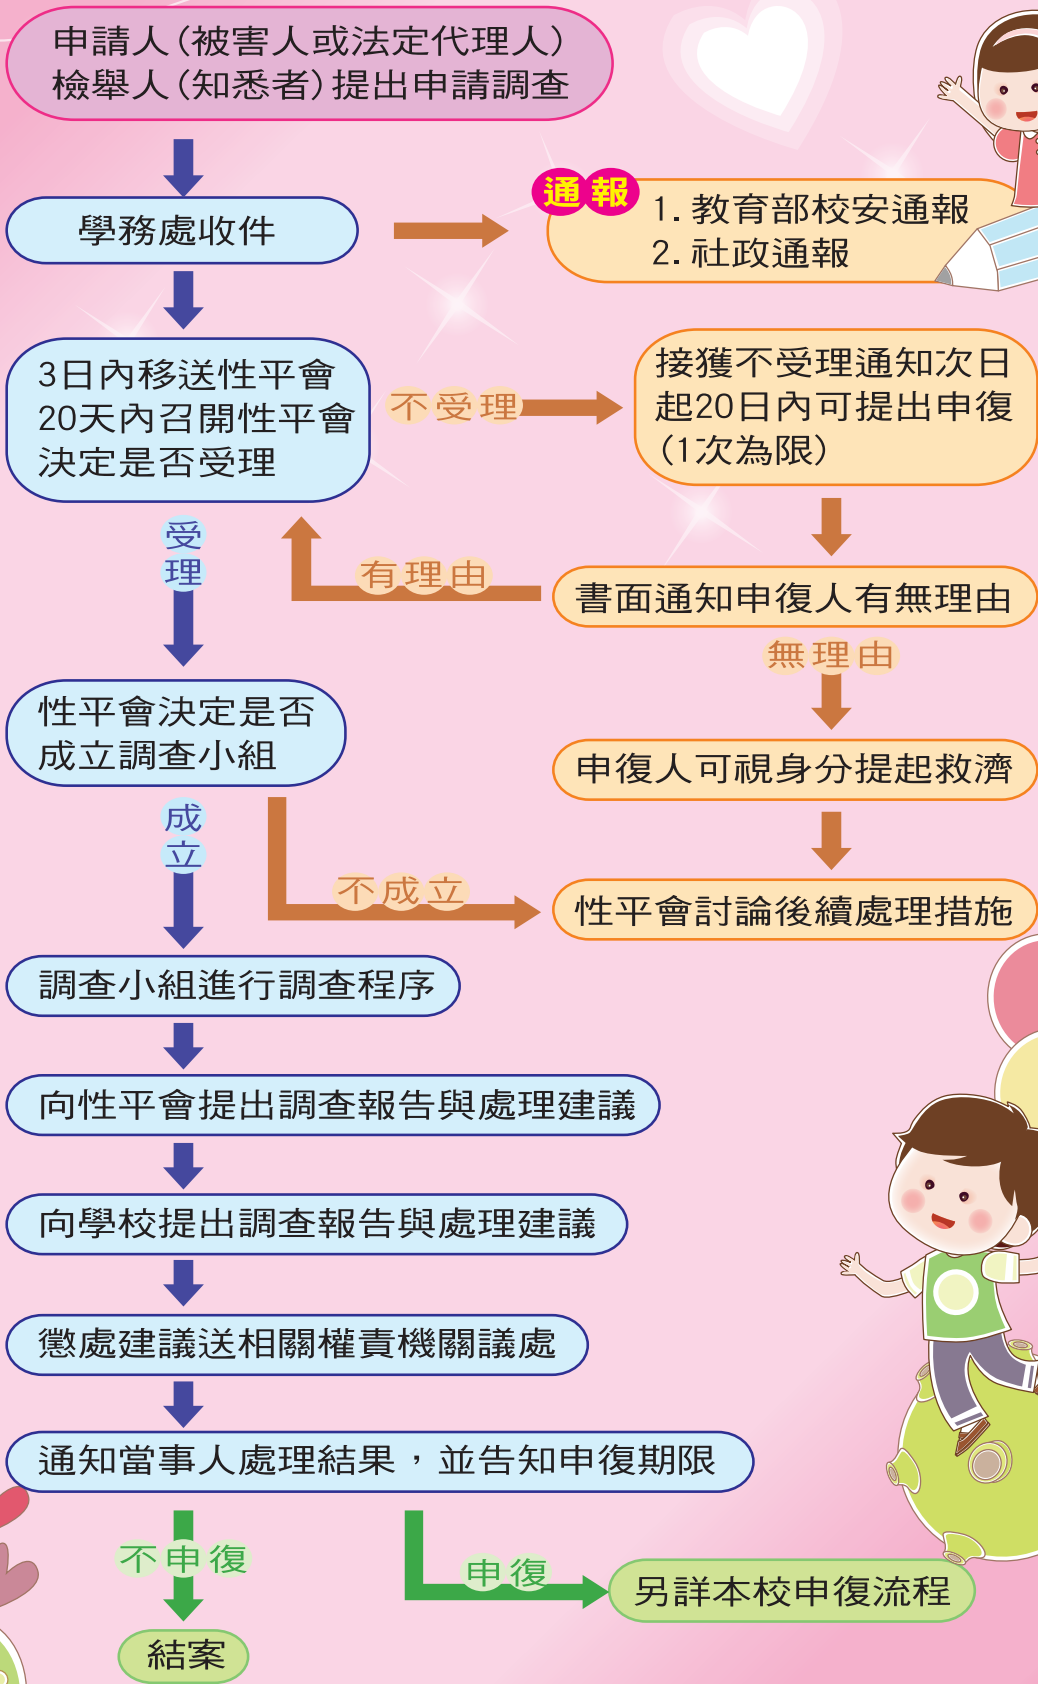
申請人（被害人或法定代理人）
檢舉人（知悉者）提出申請調查

學務處收件

通報
1. 教育部校安通報
2. 社政通報

3日內移送性平會
20天內召開性平會
決定是否受理

不受理

接獲不受理通知次日起20日內可提出申復（1次為限）

受理

有理由

書面通知申復人有無理由

無理由

性平會決定是否成立調查小組

申復人可視身分提起救濟

成立

不成立

性平會討論後續處理措施

調查小組進行調查程序

向性平會提出調查報告與處理建議

向學校提出調查報告與處理建議

懲處建議送相關權責機關議處

通知當事人處理結果，並告知申復期限

不申復

申復

另詳本校申復流程

結案